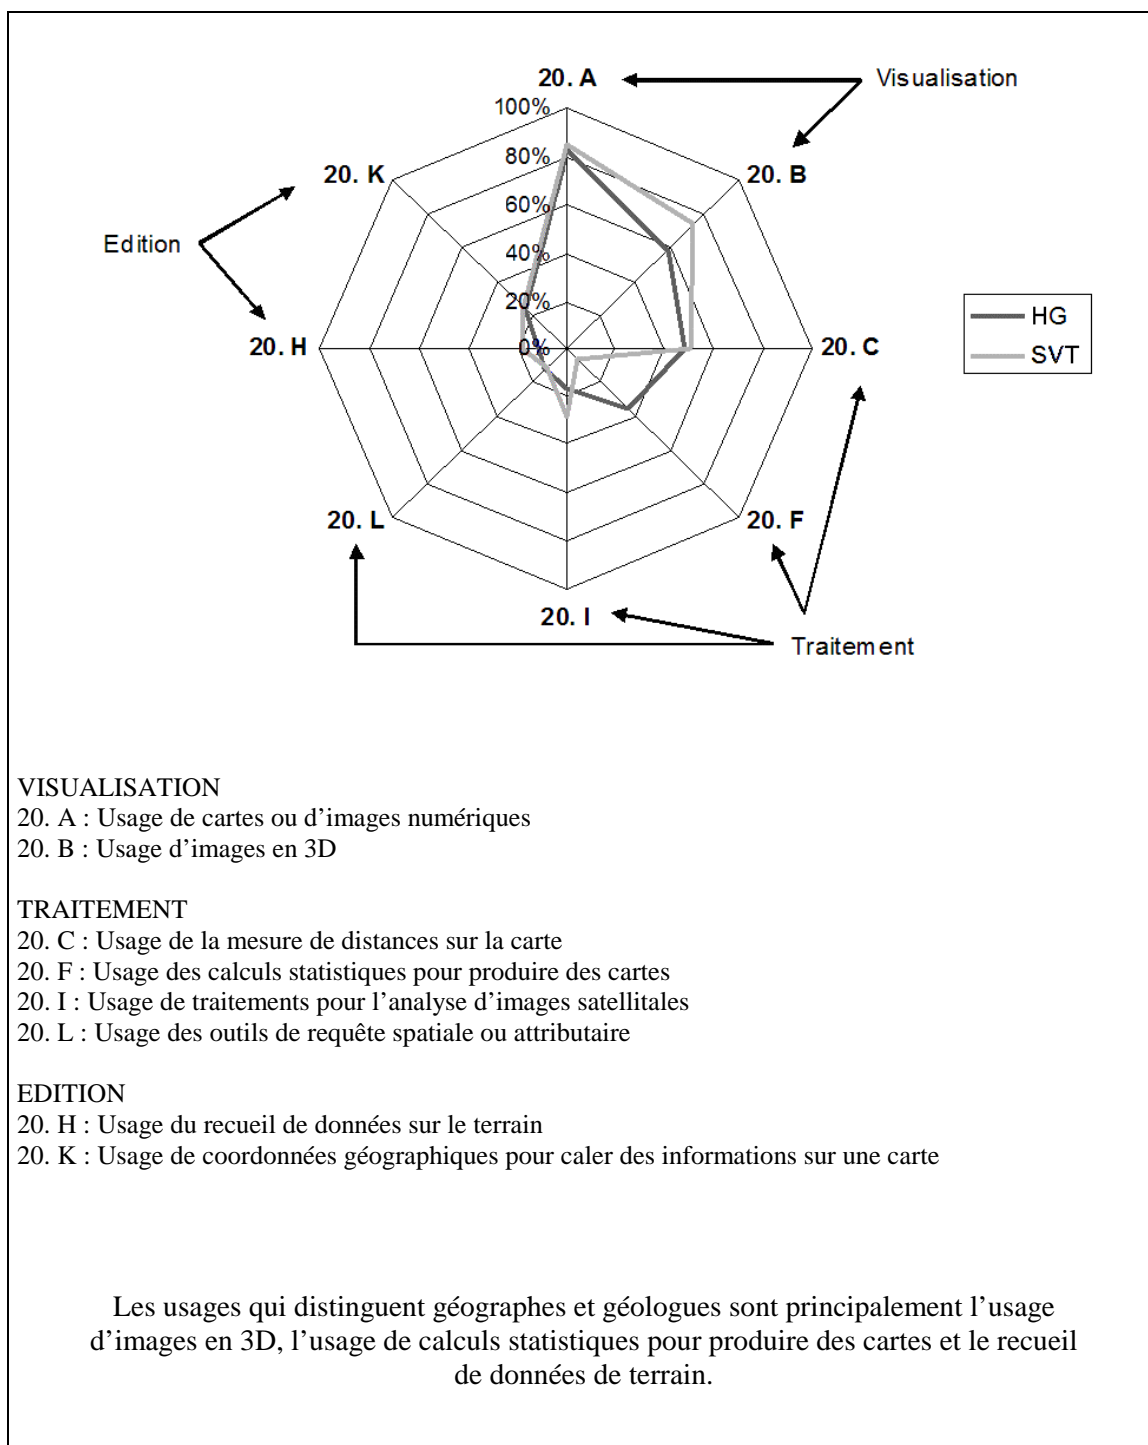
20. A
Visualisation
100%
80%
60%
40%
20%
0%
20. K
20. B
Edition
20. H
20. C
HG
SVT
20. L
20. F
20. I
Traitement

VISUALISATION
20. A : Usage de cartes ou d'images numériques
20. B : Usage d'images en 3D

TRAITEMENT
20. C : Usage de la mesure de distances sur la carte
20. F : Usage des calculs statistiques pour produire des cartes
20. I : Usage de traitements pour l'analyse d'images satellitales
20. L : Usage des outils de requête spatiale ou attributaire

EDITION
20. H : Usage du recueil de données sur le terrain
20. K : Usage de coordonnées géographiques pour caler des informations sur une carte

Les usages qui distinguent géographes et géologues sont principalement l'usage d'images en 3D, l'usage de calculs statistiques pour produire des cartes et le recueil de données de terrain.